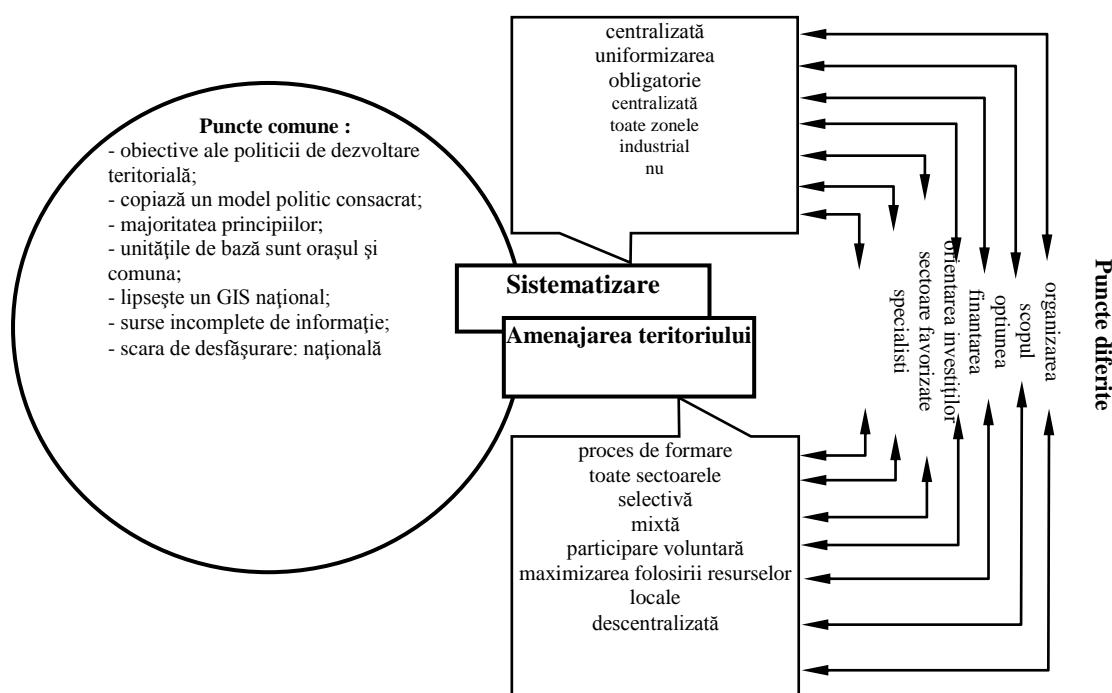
Puncte comune :
- obiective ale politicii de dezvoltare teritorială;
- copiază un model politic consacrat;
- majoritatea principiilor;
- unităţile de bază sunt oraşul şi comuna;
- lipseşte un GIS naţional;
- surse incomplete de informaţie;
- scara de desfăşurare: naţională

Sistematizare

Amenajarea teritoriului

centralizată
uniformizarea
obligatorie
centralizată
toate zonele
industrial
nu

proces de formare
toate sectoarele
selectivă
mixtă
participare voluntară
maximizarea folosirii resurselor locale
descentralizată

organizarea
scopul
opţiunea
finanţarea
orientarea investiţiilor
sectoare favorizate
specialişti

Puncte diferite